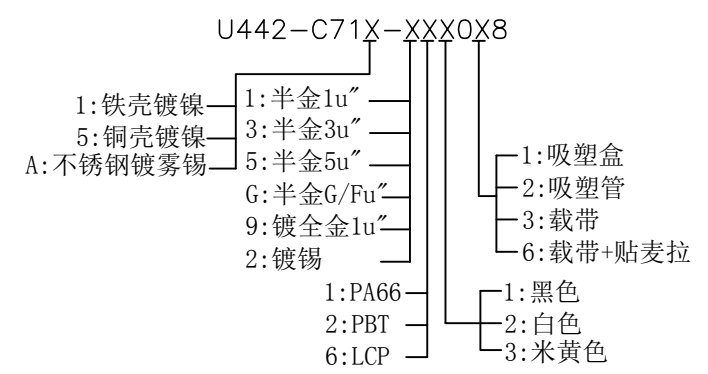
U442-C71X-XXX0X8

1:铁壳镀镍
5:铜壳镀镍
A:不锈钢镀雾锡

1:半金1u″
3:半金3u″
5:半金5u″
G:半金G/Fu″
9:镀全金1u″
2:镀锡

1:PA66
2:PBT
6:LCP

1:黑色
2:白色
3:米黄色

1:吸塑盒
2:吸塑管
3:载带
6:载带+贴麦拉